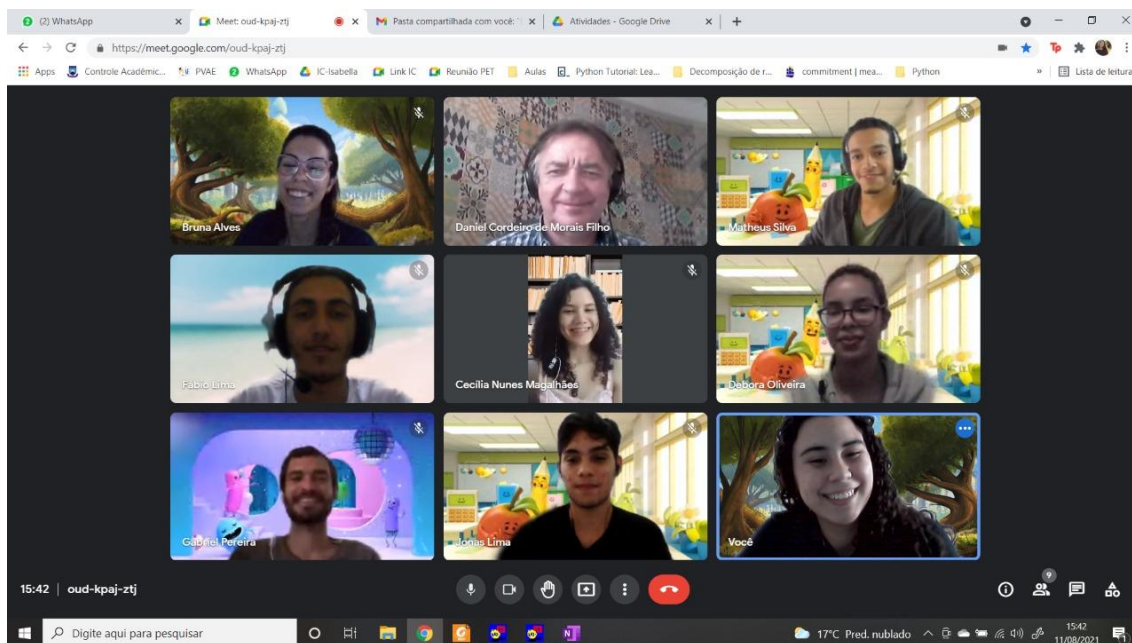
(2) WhatsApp
Meet: oud-kpaj-ztj
Pasta compartilhada com você:
Atividades - Google Drive
https://meet.google.com/oud-kpaj-ztj
Apps Controle Acadêmic... PVAE WhatsApp IC-Isabella Link IC Reunião PET Aulas Python Tutorial: Lea... Decomposição de r... commitment | mea... Python
Lista de leitura

Bruna Alves
Daniel Cordeiro de Morais Filho
Matheus Silva
Fabio Lima
Cecília Nunes Magalhães
Debora Oliveira
Gabriel Pereira
Jonas Lima
Você

15:42 | oud-kpaj-ztj
9

Digite aqui para pesquisar
17°C Pred. nublado
15:42
11/08/2021